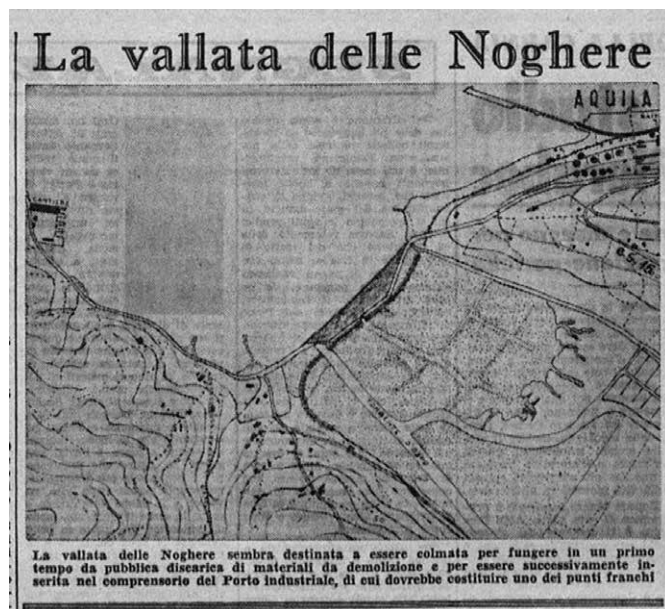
La vallata delle Noghere

AQUILA

S.S. 15

La vallata delle Noghere sembra destinata a essere colmata per fungere in un primo tempo da pubblica discarica di materiali da demolizione e per essere successivamente inserita nel comprensorio del Porto industriale, di cui dovrebbe costituire uno dei punti franchi